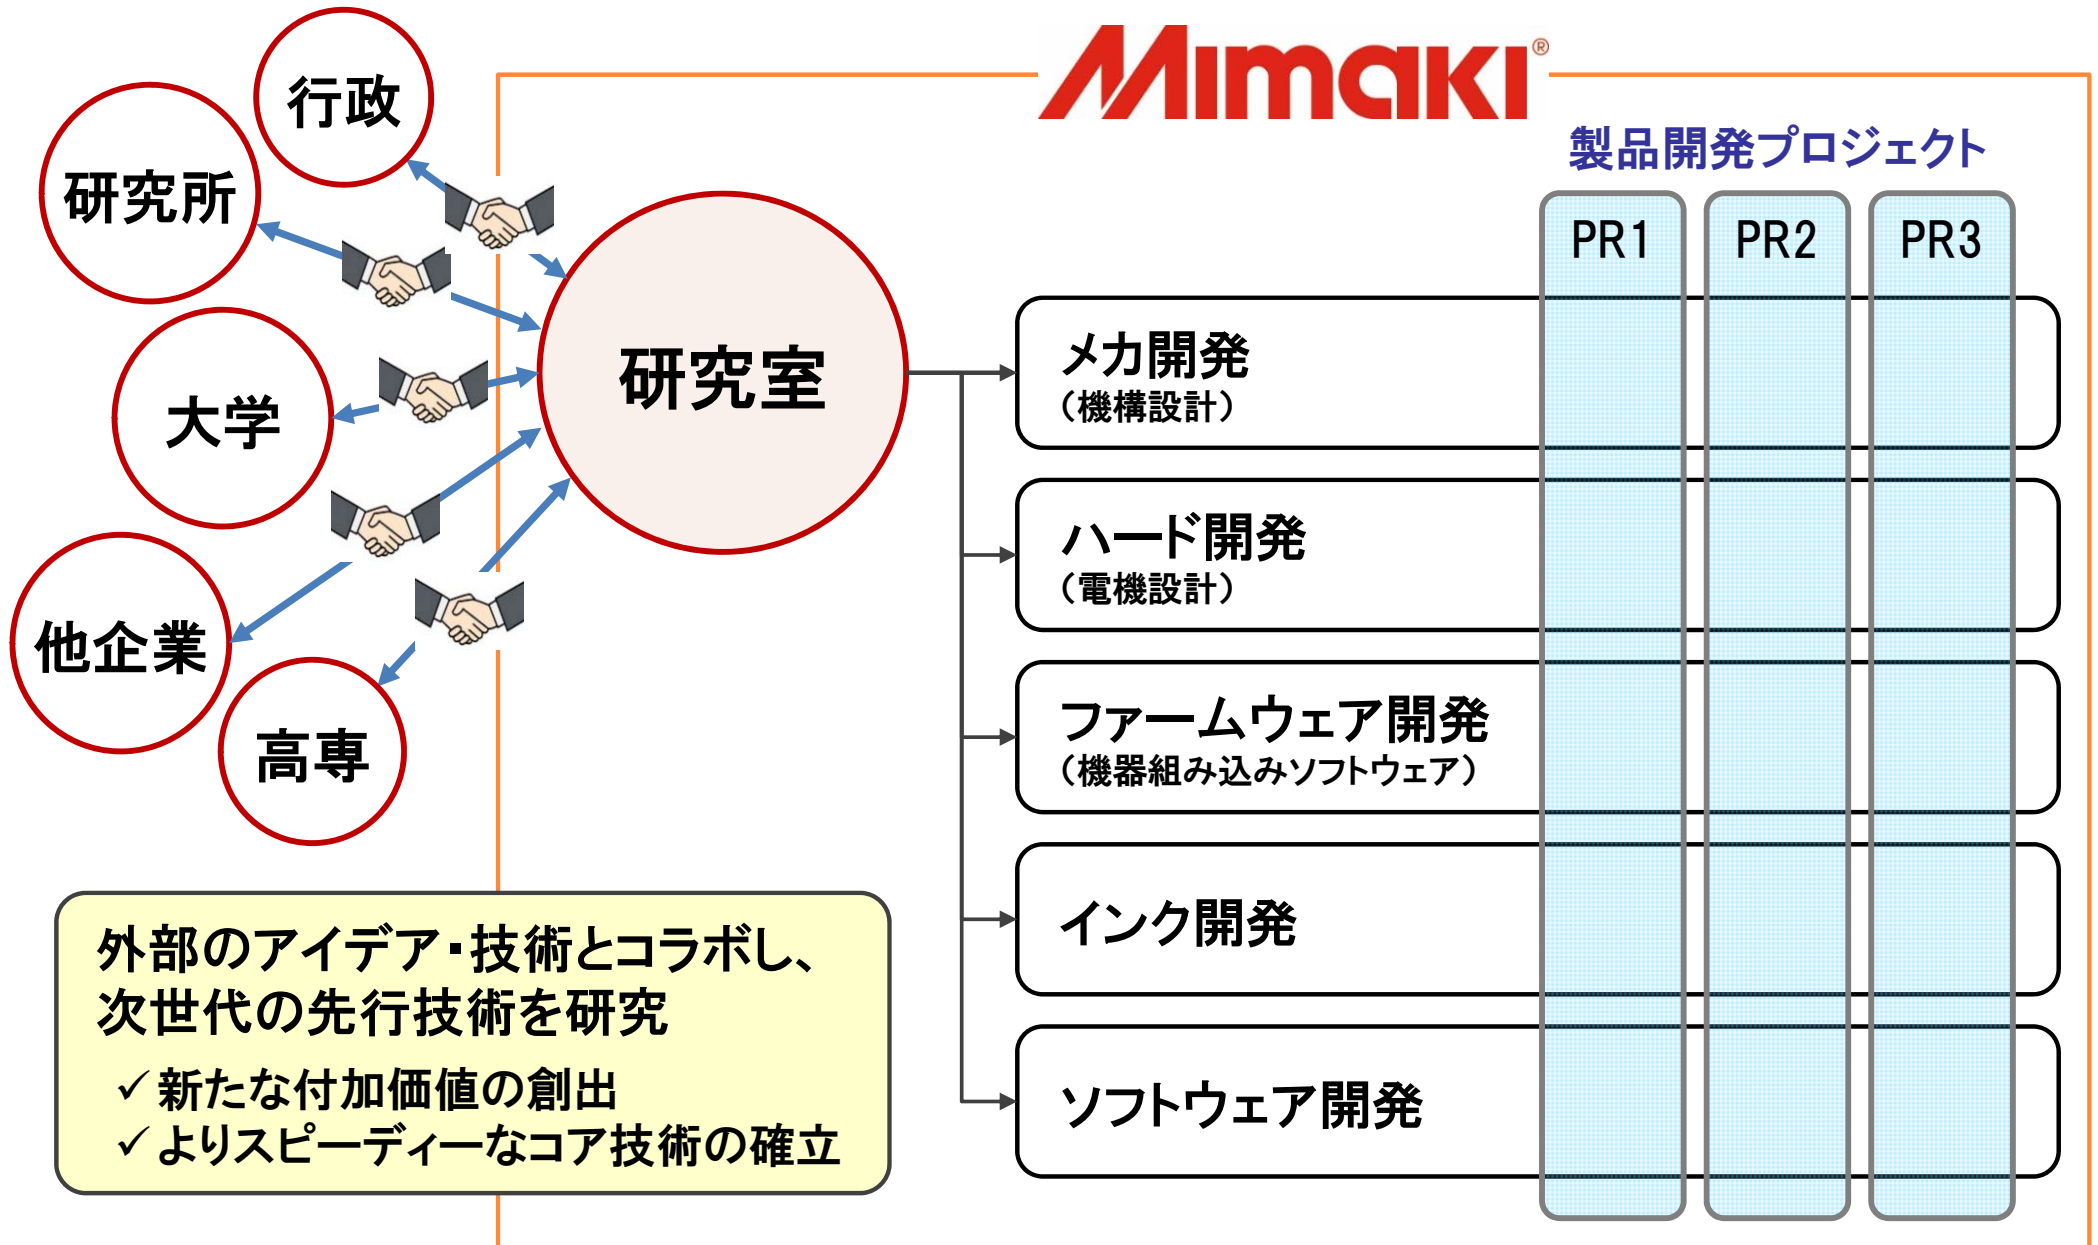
行政

研究所

大学

他企業

高専

研究室

Mimaki®

製品開発プロジェクト

PR1 PR2 PR3

メカ開発
（機構設計）

ハード開発
（電機設計）

ファームウェア開発
（機器組み込みソフトウェア）

インク開発

ソフトウェア開発

外部のアイデア・技術とコラボし、次世代の先行技術を研究
✓新たな付加価値の創出
✓よりスピーディーなコア技術の確立